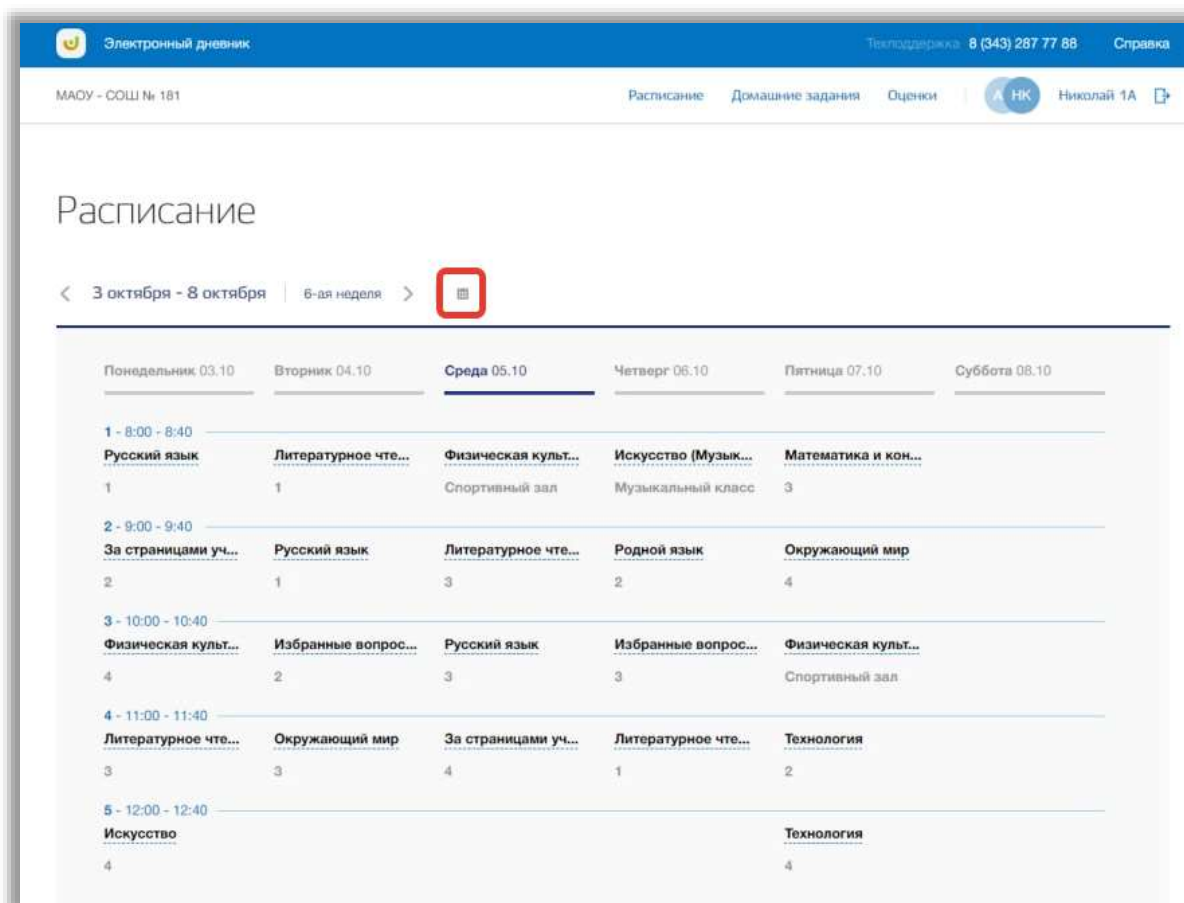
Электронный дневник

Техподдержка 8 (343) 287 77 88 Справка

МАОУ - СОШ № 181

Расписание Домашние задания Оценки

А НК Николай 1А

Расписание

3 октября - 8 октября 6-ая неделя

| Понедельник 03.10 | Вторник 04.10 | Среда 05.10 | Четверг 06.10 | Пятница 07.10 | Суббота 08.10 |
|---|---|---|---|---|---|
| **1 - 8:00 - 8:40** | | | | | |
| Русский язык | Литературное чте... | Физическая культ... | Искусство (Музык... | Математика и кон... | |
| 1 | 1 | Спортивный зал | Музыкальный класс | 3 | |
| **2 - 9:00 - 9:40** | | | | | |
| За страницами уч... | Русский язык | Литературное чте... | Родной язык | Окружающий мир | |
| 2 | 1 | 3 | 2 | 4 | |
| **3 - 10:00 - 10:40** | | | | | |
| Физическая культ... | Избранные вопрос... | Русский язык | Избранные вопрос... | Физическая культ... | |
| 4 | 2 | 3 | 3 | Спортивный зал | |
| **4 - 11:00 - 11:40** | | | | | |
| Литературное чте... | Окружающий мир | За страницами уч... | Литературное чте... | Технология | |
| 3 | 3 | 4 | 1 | 2 | |
| **5 - 12:00 - 12:40** | | | | | |
| Искусство | | | | Технология | |
| 4 | | | | 4 | |